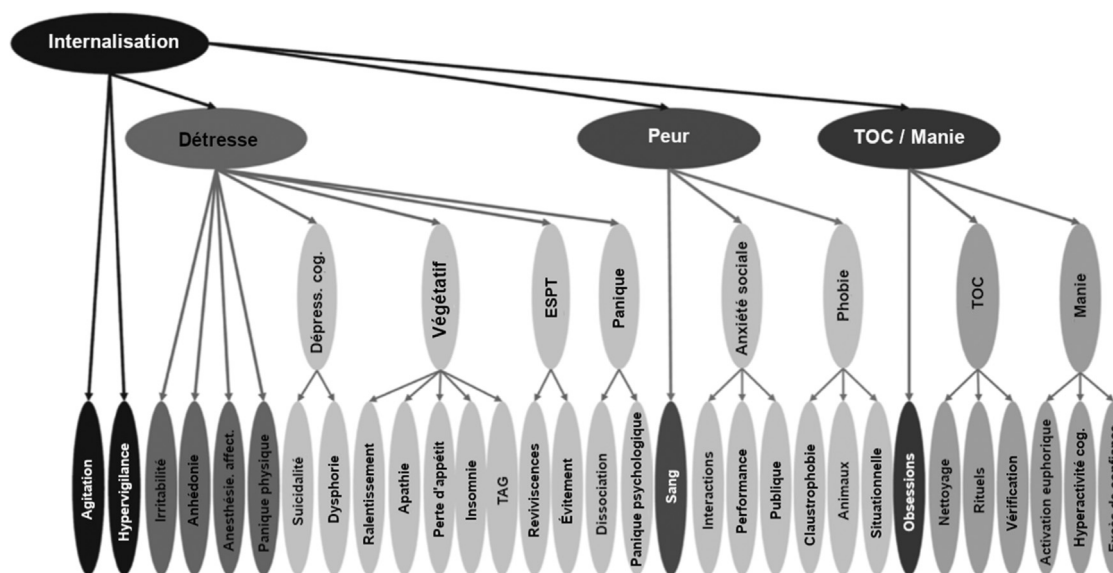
Internalisation

Détresse

Peur

TOC / Manie

Dépress. cog.

Végétatif

ESPT

Panique

Anxiété sociale

Phobie

TOC

Manie

Agitation

Hypervigilance

Irritabilité

Anhédonie

Anesthésie. affect.

Panique physique

Suicidalité

Dysphorie

Ralentissement

Apathie

Perte d'appétit

Insomnie

TAG

Reviviscences

Évitement

Dissociation

Panique psychologique

Sang

Interactions

Performance

Publique

Claustrophobie

Animaux

Situationnelle

Obsessions

Nettoyage

Rituels

Vérification

Activation euphorique

Hyperactivité cog.

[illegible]